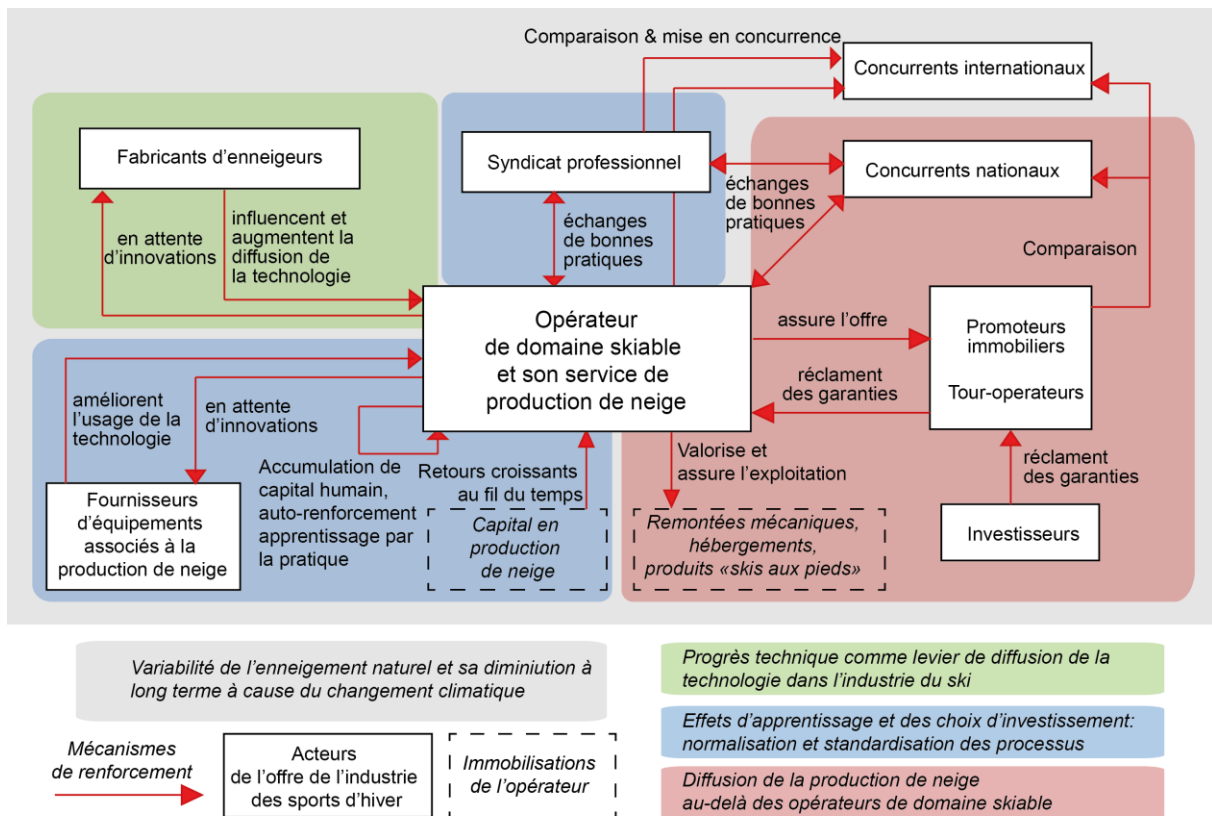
Comparaison & mise en concurrence

Concurrents internationaux

Fabricants d'enneigeurs

Syndicat professionnel

Concurrents nationaux

en attente d'innovations

influencent et augmentent la diffusion de la technologie

échanges de bonnes pratiques

échanges de bonnes pratiques

Comparaison

Opérateur de domaine skiable et son service de production de neige

assure l'offre

Promoteurs immobiliers

Tour-operateurs

réclament des garanties

améliorent l'usage de la technologie

en attente d'innovations

Valorise et assure l'exploitation

réclament des garanties

Accumulation de capital humain, auto-renforcement apprentissage par la pratique

Retours croissants au fil du temps

Fournisseurs d'équipements associés à la production de neige

Capital en production de neige

Remontées mécaniques, hébergements, produits «skis aux pieds»

Investisseurs

Variabilité de l'enneigement naturel et sa diminiution à long terme à cause du changement climatique

Progrès technique comme levier de diffusion de la technologie dans l'industrie du ski

Effets d'apprentissage et des choix d'investissement: normalisation et standardisation des processus

Mécanismes de renforcement

Acteurs de l'offre de l'industrie des sports d'hiver

Immobilisations de l'opérateur

Diffusion de la production de neige au-delà des opérateurs de domaine skiable